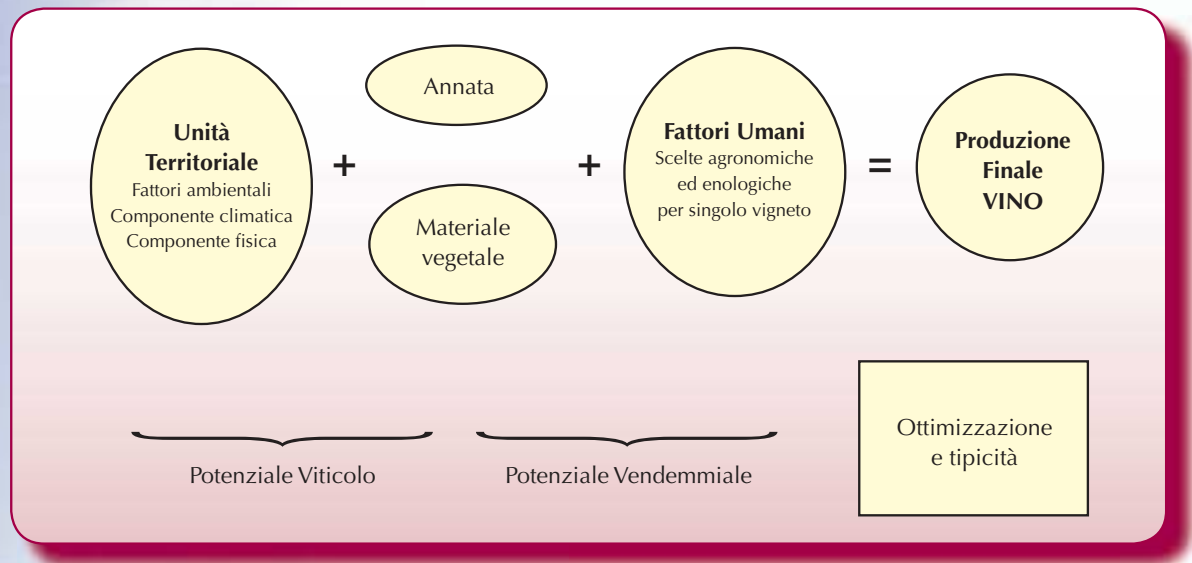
Unità Territoriale
Fattori ambientali
Componente climatica
Componente fisica

+

Annata

Materiale vegetale

+

Fattori Umani
Scelte agronomiche ed enologiche per singolo vigneto

=

Produzione Finale VINO

Potenziale Viticolo

Potenziale Vendemmiale

Ottimizzazione e tipicità